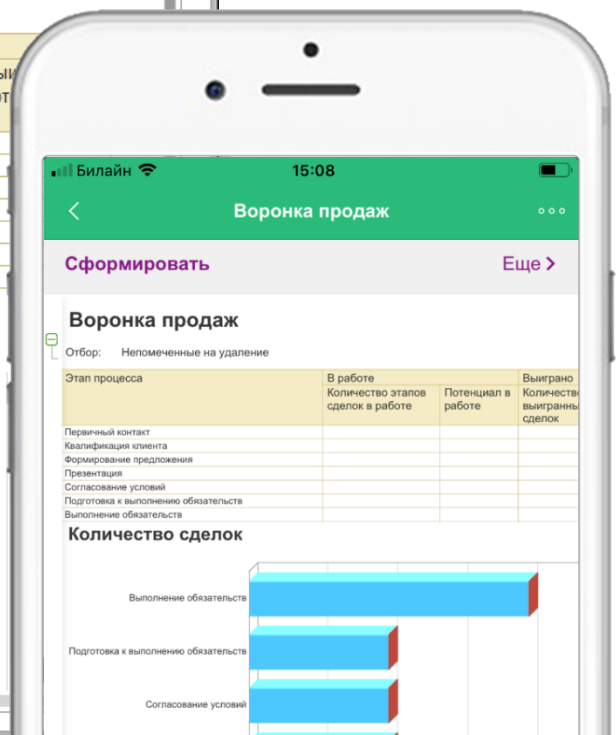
Билайн 15:08

Воронка продаж

Сформировать

Еще

Воронка продаж

Отбор: Непомеченные на удаление

| Этап процесса | В работе | | Выиграно |
|---|---|---|---|
| | Количество этапов сделок в работе | Потенциал в работе | Количество выигранных сделок |
| Первичный контакт | | | |
| Квалификация клиента | | | |
| Формирование предложения | | | |
| Презентация | | | |
| Согласование условий | | | |
| Подготовка к выполнению обязательств | | | |
| Выполнение обязательств | | | |

Количество сделок

Выполнение обязательств

Подготовка к выполнению обязательств

Согласование условий